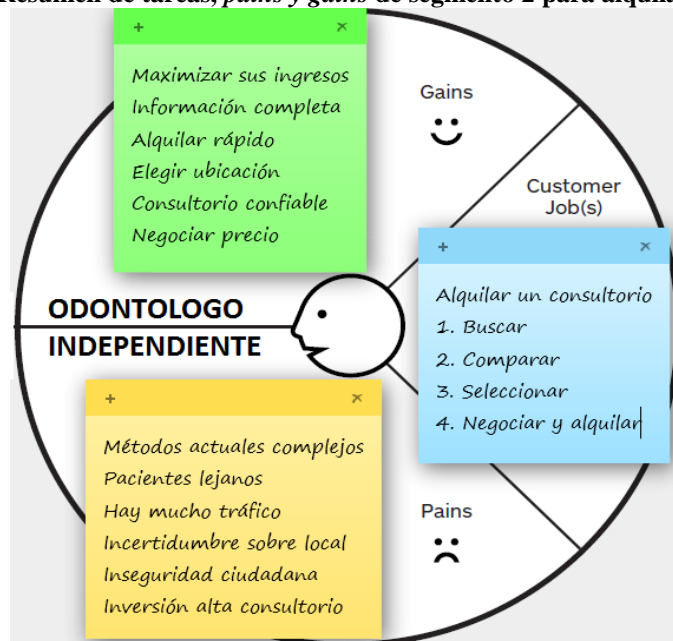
Resumen de tareas, *pains y gains* de segmento 2 para alquiler

+ ×

Maximizar sus ingresos
Información completa
Alquilar rápido
Elegir ubicación
Consultorio confiable
Negociar precio

Gains

Customer Job(s)

+ ×

Alquilar un consultorio
1. Buscar
2. Comparar
3. Seleccionar
4. Negociar y alquilar

ODONTOLOGO INDEPENDIENTE

+ ×

Métodos actuales complejos
Pacientes lejanos
Hay mucho tráfico
Incertidumbre sobre local
Inseguridad ciudadana
Inversión alta consultorio

Pains